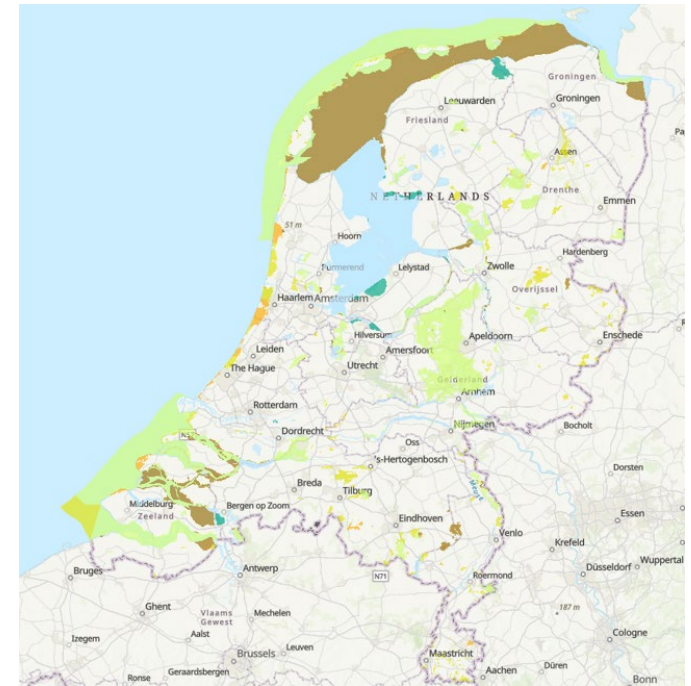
Groningen
Leeuwarden
Groningen
Friesland
Assen
NETHERLANDS
Drenthe
Emmen
51 m
Hoorn
Purmerend
Lelystad
Zwolle
Hardenberg
Overijssel
Haarlem
Amsterdam
Hilversum
Apeldoorn
Enschede
Leiden
Amersfoort
The Hague
Utrecht
Gelderland
Arnhem
Rotterdam
Dordrecht
Nijmegen
Oss
Bocholt
's-Hertogenbosch
Breda
Tilburg
Dorsten
Middelburg
Zeeland
Bergen op Zoom
Eindhoven
Essen
Venlo
Krefeld
Wuppertal
Bruges
Antwerp
N71
Roermond
Düsseldorf
Ghent
Vlaams Gewest
Mechelen
187 m
Izegem
Aalst
Leuven
Cologne
Brussels
Maastricht
Ronse
Geraardsbergen
Aachen
Düren
Bonn
Maas